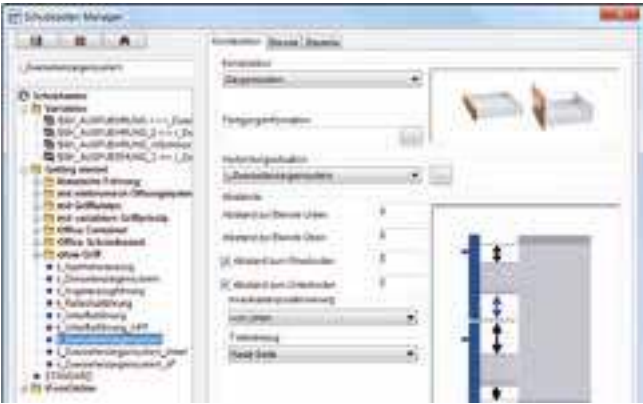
Schubkasten Manager

Konstruktion | Blenden | Steuerung

Schubkasten
Variablen
BSH_AUSFUHRUNG
BSH_AUSFUHRUNG
BSH_AUSFUHRUNG
BSH_AUSFUHRUNG
Setting abstand
Standard Führung
mit verdecktem Öffnungssystem
mit Griffleisten
mit variablem Griffprofil
Office Container
Office Schreibtisch
ohne Griff
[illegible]
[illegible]
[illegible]
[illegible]
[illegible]
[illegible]
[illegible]
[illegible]
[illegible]
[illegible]
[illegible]

Konstruktion
Zargensystem

Fertigungsinformation

Vorbelegungstabelle
Zwischenzargensystem

Abstände
Abstand zum Element Unten
Abstand zum Element Oben
Abstand zum Oberboden
Abstand zum Unterboden
Anschlagsgrundstellung
von unten
Fixierung
Beide Seite